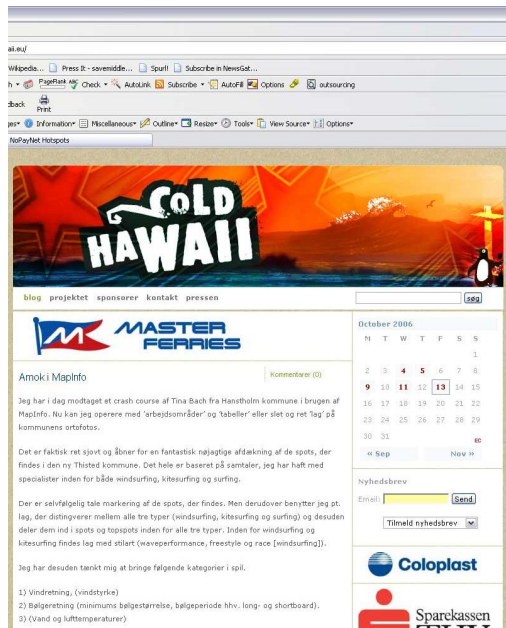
aii.eu/

Wikipedia... Press It - savemiddle... Spurl! Subscribe in NewsGat...

h PageRank Check AutoLink Subscribe AutoFill Options outsourcing

dback Print

jes Information Miscellaneous Outline Resize Tools View Source Options

NoPayNet Hotspots

COLD HAWAII

blog projektet sponsorer kontakt pressen

søg

MASTER FERRIES

Amok i MapInfo

Kommentarer (0)

Jeg har i dag modtaget et crash course af Tina Bach fra Hanstholm kommune i brugen af MapInfo. Nu kan jeg operere med 'arbejdsområder' og 'tabeller' eller slet og ret 'lag' på kommunens ortofotos.

Det er faktisk ret sjovt og åbner for en fantastisk nøjagtige afdækning af de spots, der findes i den ny Thisted kommune. Det hele er baseret på samtaler, jeg har haft med specialister inden for både windsurfing, kitesurfing og surfing.

Der er selvfølgelig tale markering af de spots, der findes. Men derudover benytter jeg pt. lag, der distingverer mellem alle tre typer (windsurfing, kitesurfing og surfing) og desuden deler dem ind i spots og topspots inden for alle tre typer. Inden for windsurfing og kitesurfing findes lag med stilart (waveperformance, freestyle og race [windsurfing]).

Jeg har desuden tænkt mig at bringe følgende kategorier i spil.

1) Vindretning, (vindstyrke)
2) Bølgeretning (minimums bølgestørrelse, bølgeperiode hhv. long- og shortboard).
3) (Vand og lufttemperaturer)

October 2006

| M | T | W | T | F | S | S |
|---|---|---|---|---|---|---|
| | | | | | | 1 |
| 2 | 3 | 4 | 5 | 6 | 7 | 8 |
| 9 | 10 | 11 | 12 | 13 | 14 | 15 |
| 16 | 17 | 18 | 19 | 20 | 21 | 22 |
| 23 | 24 | 25 | 26 | 27 | 28 | 29 |
| 30 | 31 | | | | | |

« Sep Nov »

Nyhedsbrev

Email: Send

Tilmeld nyhedsbrev

Coloplast

Sparekassen